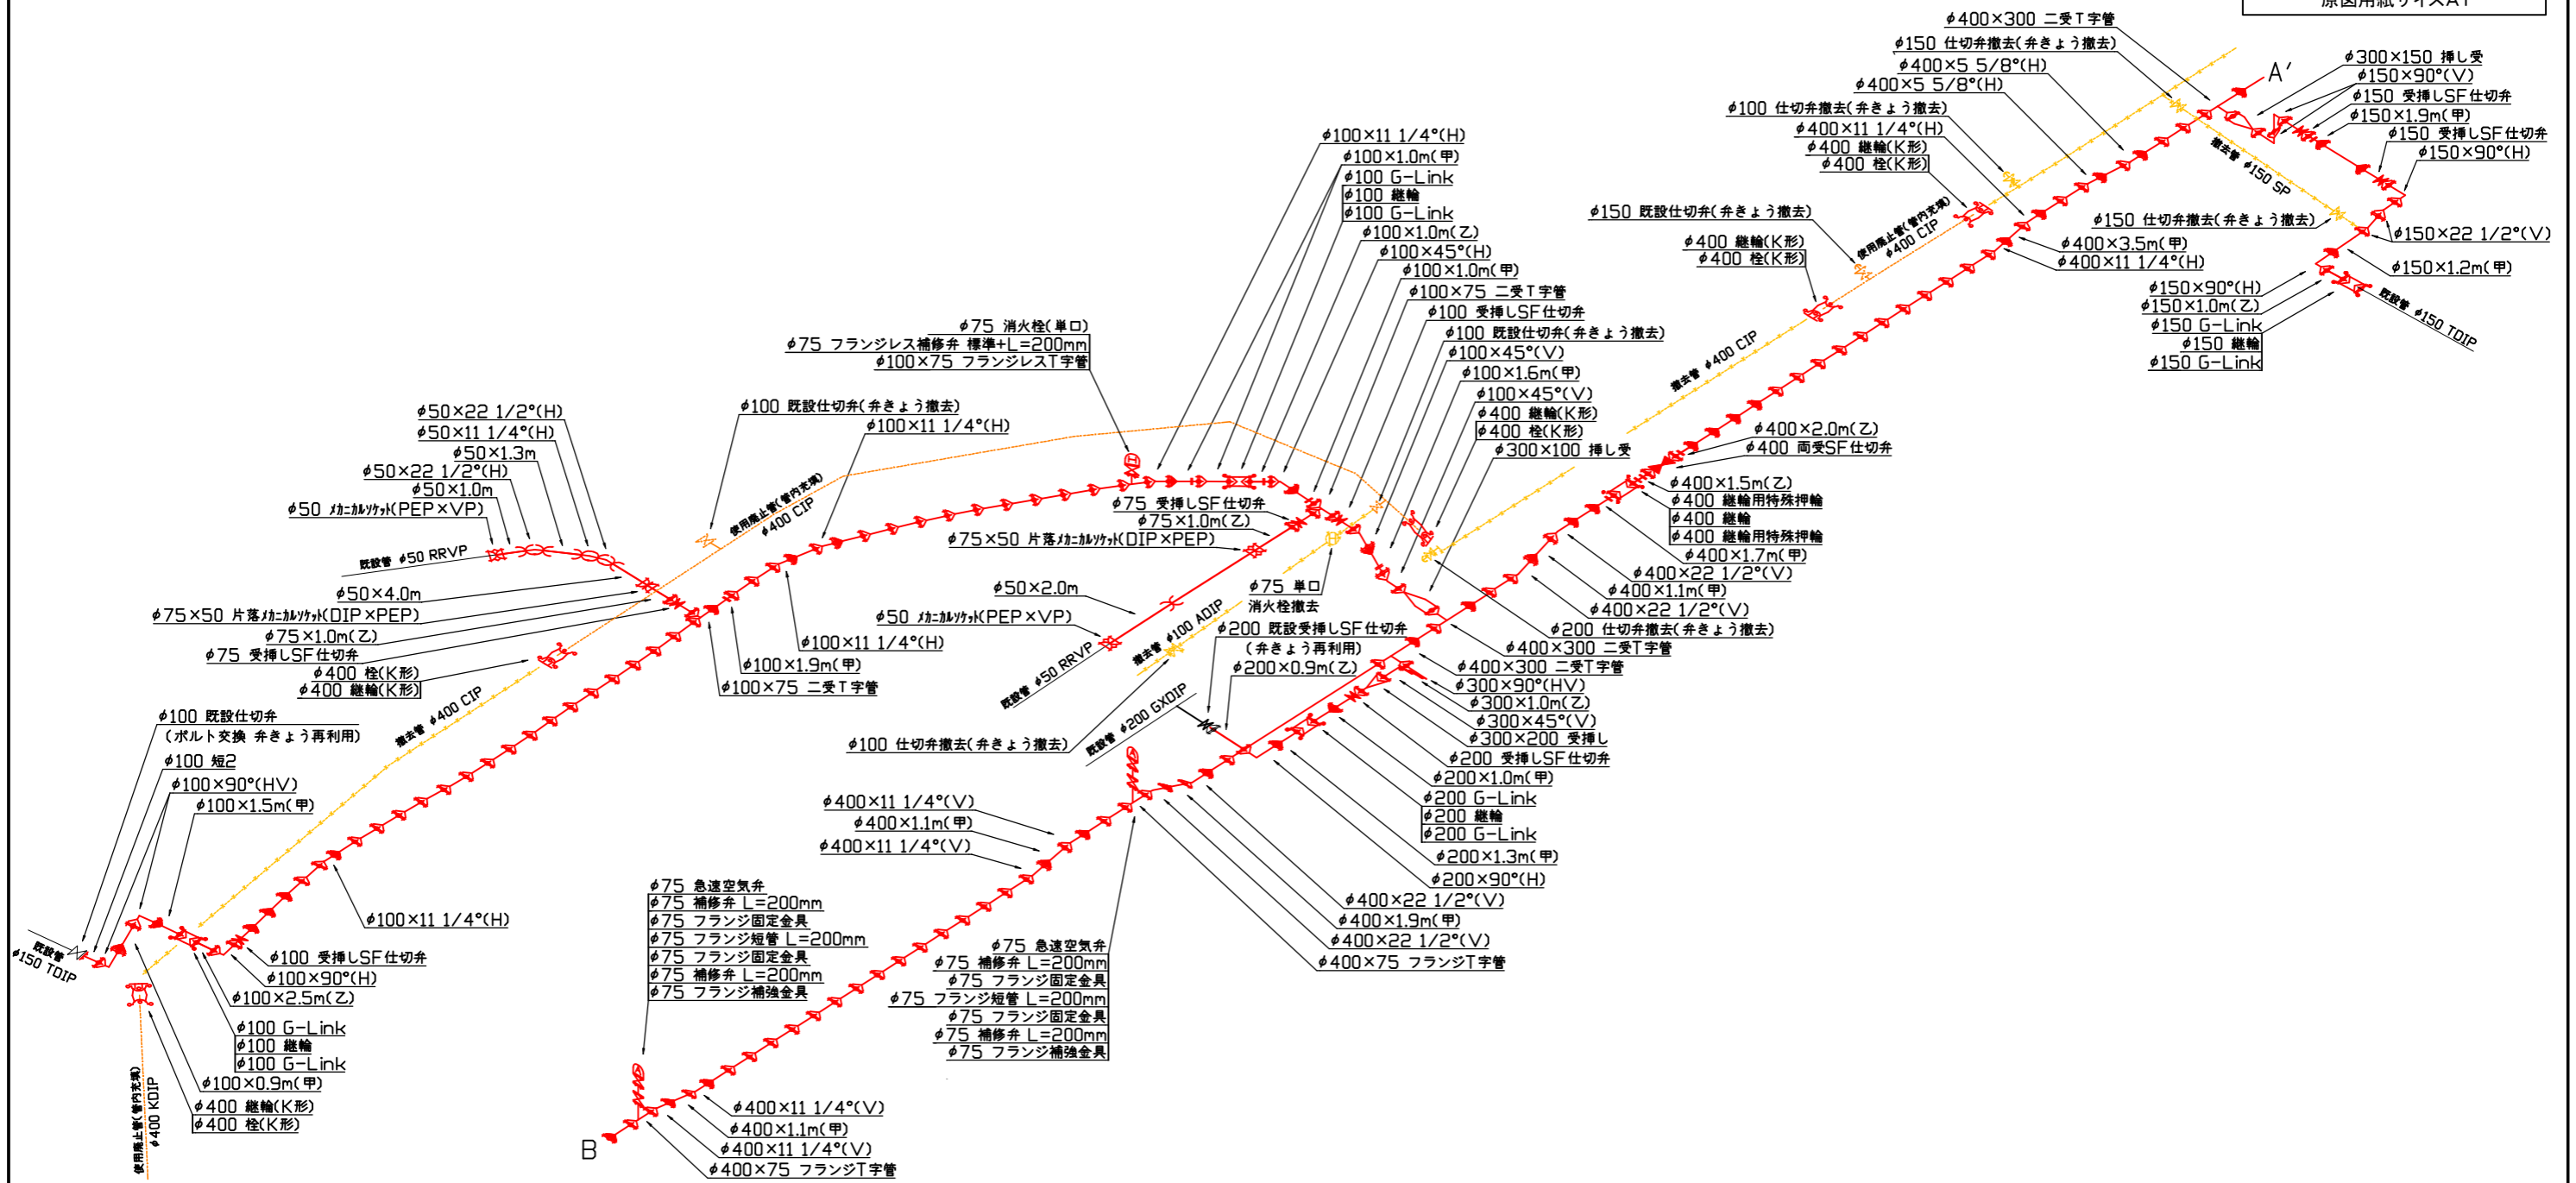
原図用紙サイズA1

φ400×300 二受T字管
φ150 仕切弁撤去(弁きょう撤去)
φ400×5 5/8°(H)
φ400×5 5/8°(H)
φ100 仕切弁撤去(弁きょう撤去)
φ400×11 1/4°(H)
φ400 継輪(K形)
φ400 栓(K形)
A'
φ300×150 挿し受
φ150×90°(V)
φ150 受挿しSF仕切弁
φ150×1.9m(甲)
φ150 受挿しSF仕切弁
φ150×90°(H)
撤去管 φ150 SP
φ150 既設仕切弁(弁きょう撤去)
使用廃止管(管内充填) φ400 CIP
φ400 継輪(K形)
φ400 栓(K形)
φ150 仕切弁撤去(弁きょう撤去)
φ400×3.5m(甲)
φ400×11 1/4°(H)
φ150×22 1/2°(V)
φ150×1.2m(甲)
φ150×90°(H)
φ150×1.0m(乙)
φ150 G-Link
φ150 継輪
φ150 G-Link
既設管 φ150 TDIP
撤去管 φ400 CIP

φ100×11 1/4°(H)
φ100×1.0m(甲)
φ100 G-Link
φ100 継輪
φ100 G-Link
φ100×1.0m(乙)
φ100×45°(H)
φ100×1.0m(甲)
φ100×75 二受T字管
φ100 受挿しSF仕切弁
φ100 既設仕切弁(弁きょう撤去)
φ100×45°(V)
φ100×1.6m(甲)
φ100×45°(V)
φ400 継輪(K形)
φ400 栓(K形)
φ300×100 挿し受
φ400×2.0m(乙)
φ400 両受SF仕切弁
φ400×1.5m(乙)
φ400 継輪用特殊押輪
φ400 継輪
φ400 継輪用特殊押輪
φ400×1.7m(甲)
φ400×22 1/2°(V)
φ400×1.1m(甲)
φ400×22 1/2°(V)
φ200 仕切弁撤去(弁きょう撤去)
φ400×300 二受T字管
φ400×300 二受T字管
φ300×90°(HV)
φ300×1.0m(乙)
φ300×45°(V)
φ300×200 受挿し
φ200 受挿しSF仕切弁
φ200×1.0m(甲)
φ200 G-Link
φ200 継輪
φ200 G-Link
φ200×1.3m(甲)
φ200×90°(H)
φ400×22 1/2°(V)
φ400×1.9m(甲)
φ400×22 1/2°(V)
φ400×75 フランジT字管

φ75 消火栓(単口)
φ75 フランジレス補修弁 標準+L=200mm
φ100×75 フランジレスT字管
φ100 既設仕切弁(弁きょう撤去)
φ100×11 1/4°(H)
使用廃止管(管内充填) φ400 CIP
φ75 受挿しSF仕切弁
φ75×1.0m(乙)
φ75×50 片落メカニカルソケット(DIP×PEP)
φ50×2.0m
φ50 メカニカルソケット(PEP×VP)
φ75 単口
消火栓撤去
φ200 既設受挿しSF仕切弁
(弁きょう再利用)
φ200×0.9m(乙)
既設管 φ50 RRVP
撤去管 φ100 ADIP
既設管 φ200 GXDIP
φ100 仕切弁撤去(弁きょう撤去)

φ50×22 1/2°(H)
φ50×11 1/4°(H)
φ50×1.3m
φ50×22 1/2°(H)
φ50×1.0m
φ50 メカニカルソケット(PEP×VP)
既設管 φ50 RRVP
φ50×4.0m
φ75×50 片落メカニカルソケット(DIP×PEP)
φ75×1.0m(乙)
φ75 受挿しSF仕切弁
φ400 栓(K形)
φ400 継輪(K形)
φ100×11 1/4°(H)
φ100×1.9m(甲)
φ100×75 二受T字管
撤去管 φ400 CIP

φ100 既設仕切弁
(ボルト交換 弁きょう再利用)
φ100 短2
φ100×90°(HV)
φ100×1.5m(甲)
φ100×11 1/4°(H)
既設管 φ150 TDIP
φ100 受挿しSF仕切弁
φ100×90°(H)
φ100×2.5m(乙)
φ100 G-Link
φ100 継輪
φ100 G-Link
φ100×0.9m(甲)
φ400 継輪(K形)
φ400 栓(K形)
使用廃止管(管内充填) φ400 KDIP

φ400×11 1/4°(V)
φ400×1.1m(甲)
φ400×11 1/4°(V)
φ75 急速空気弁
φ75 補修弁 L=200mm
φ75 フランジ固定金具
φ75 フランジ短管 L=200mm
φ75 フランジ固定金具
φ75 補修弁 L=200mm
φ75 フランジ補強金具
φ75 急速空気弁
φ75 補修弁 L=200mm
φ75 フランジ固定金具
φ75 フランジ短管 L=200mm
φ75 フランジ固定金具
φ75 補修弁 L=200mm
φ75 フランジ補強金具
B
φ400×11 1/4°(V)
φ400×1.1m(甲)
φ400×11 1/4°(V)
φ400×75 フランジT字管